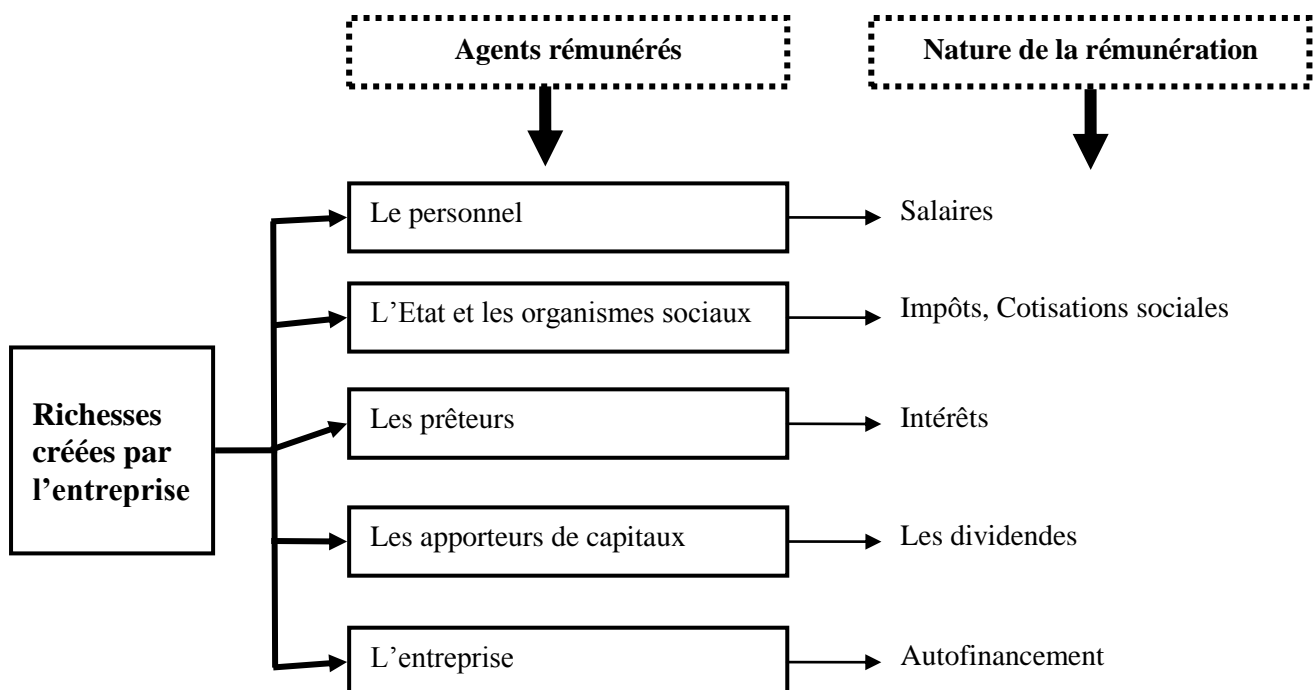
Agents rémunérés

Nature de la rémunération

Richesses créées par l’entreprise

Le personnel → Salaires

L’Etat et les organismes sociaux → Impôts, Cotisations sociales

Les prêteurs → Intérêts

Les apporteurs de capitaux → Les dividendes

L’entreprise → Autofinancement